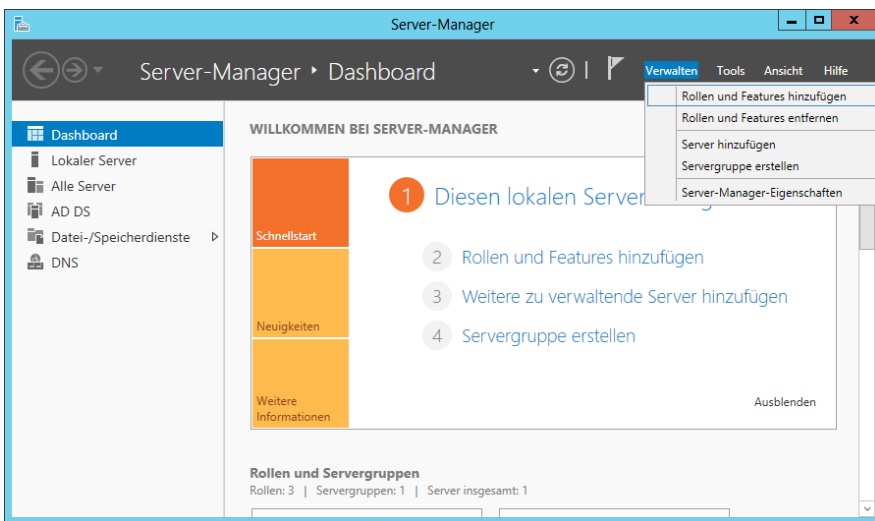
Server-Manager

Server-Manager ‣ Dashboard

Verwalten Tools Ansicht Hilfe

Rollen und Features hinzufügen
Rollen und Features entfernen
Server hinzufügen
Servergruppe erstellen
Server-Manager-Eigenschaften

Dashboard
Lokaler Server
Alle Server
AD DS
Datei-/Speicherdienste
DNS

WILLKOMMEN BEI SERVER-MANAGER

Schnellstart
Neuigkeiten
Weitere Informationen

1 Diesen lokalen Server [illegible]

2 Rollen und Features hinzufügen

3 Weitere zu verwaltende Server hinzufügen

4 Servergruppe erstellen

Ausblenden

Rollen und Servergruppen
Rollen: 3 | Servergruppen: 1 | Server insgesamt: 1